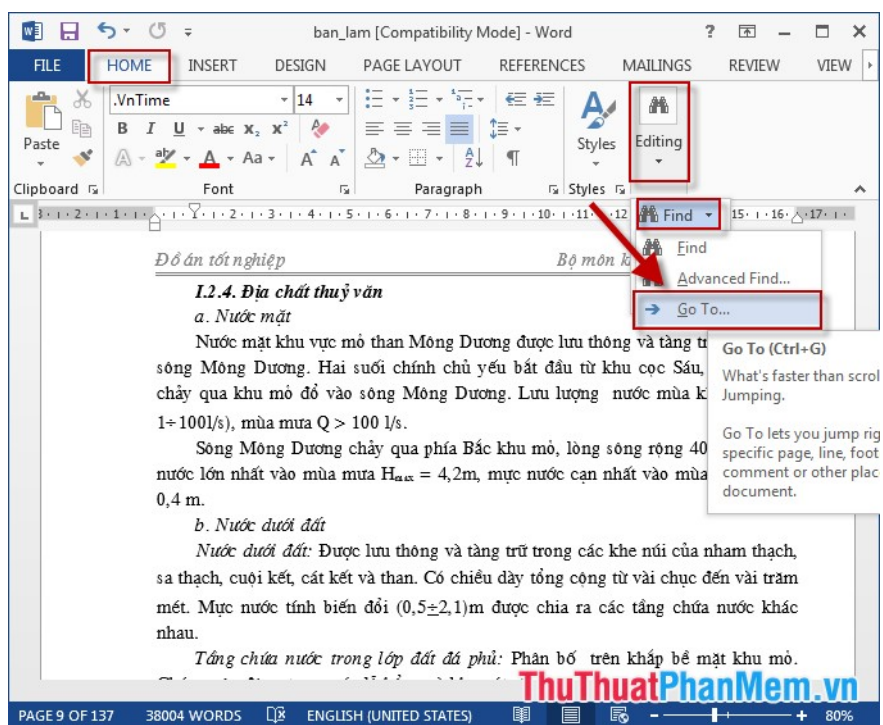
ban_lam [Compatibility Mode] - Word

FILE HOME INSERT DESIGN PAGE LAYOUT REFERENCES MAILINGS REVIEW VIEW

.VnTime 14

Paste

Styles

Editing

Clipboard Font Paragraph Styles

Find

Find

Advanced Find...

Go To...

Go To (Ctrl+G)

What's faster than scrol Jumping.

Go To lets you jump rig specific page, line, foot comment or other plac document.

Đồ án tốt nghiệp Bộ môn k

I.2.4. Địa chất thuỷ văn

a. Nước mặt

Nước mặt khu vực mỏ than Mông Dương được lưu thông và tàng tr sông Mông Dương. Hai suối chính chủ yếu bắt đầu từ khu cọc Sáu, chảy qua khu mỏ đổ vào sông Mông Dương. Lưu lượng nước mùa k $1\div100$l/s), mùa mưa Q > 100 l/s.

Sông Mông Dương chảy qua phía Bắc khu mỏ, lòng sông rộng 40 nước lớn nhất vào mùa mưa $H_{max}$ = 4,2m, mực nước cạn nhất vào mùa 0,4 m.

b. Nước dưới đất

Nước dưới đất: Được lưu thông và tàng trữ trong các khe nứt của nham thạch, sa thạch, cuội kết, cát kết và than. Có chiều dày tổng cộng từ vài chục đến vài trăm mét. Mực nước tính biến đổi $(0,5\div2,1)$m được chia ra các tầng chứa nước khác nhau.

Tầng chứa nước trong lớp đất đá phủ: Phân bố trên khắp bề mặt khu mỏ. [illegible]

PAGE 9 OF 137 38004 WORDS ENGLISH (UNITED STATES) 80%

ThuThuatPhanMem.vn